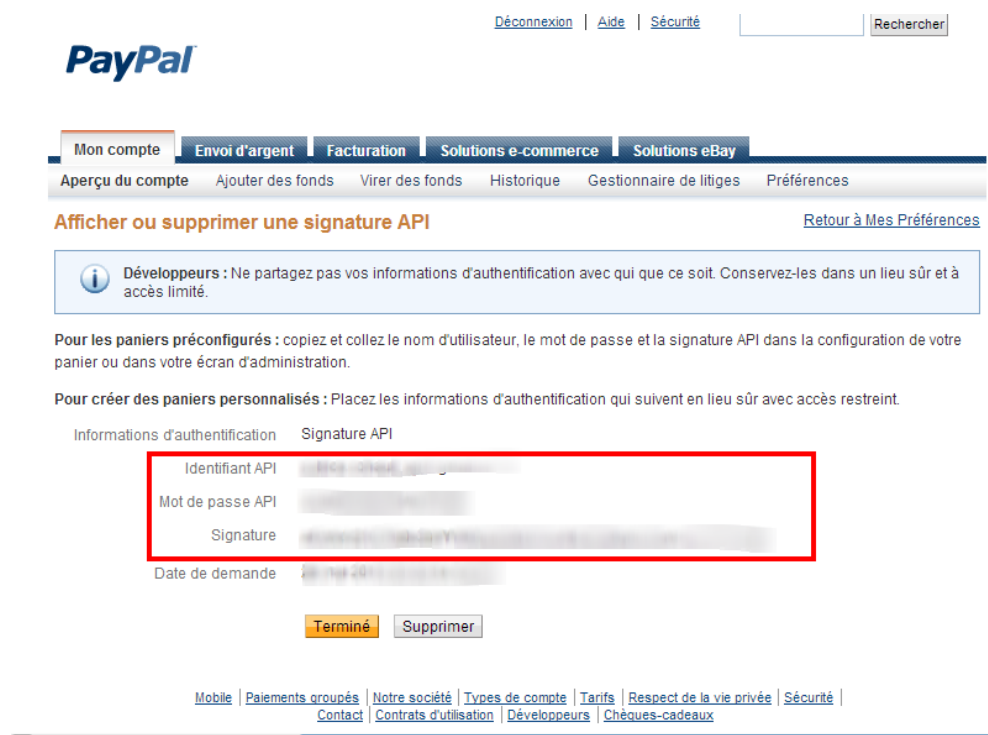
Déconnexion | Aide | Sécurité Rechercher

PayPal

Mon compte Envoi d'argent Facturation Solutions e-commerce Solutions eBay

Aperçu du compte Ajouter des fonds Virer des fonds Historique Gestionnaire de litiges Préférences

Afficher ou supprimer une signature API

Retour à Mes Préférences

**Développeurs :** Ne partagez pas vos informations d'authentification avec qui que ce soit. Conservez-les dans un lieu sûr et à accès limité.

**Pour les paniers préconfigurés :** copiez et collez le nom d'utilisateur, le mot de passe et la signature API dans la configuration de votre panier ou dans votre écran d'administration.

**Pour créer des paniers personnalisés :** Placez les informations d'authentification qui suivent en lieu sûr avec accès restreint.

Informations d'authentification Signature API

Identifiant API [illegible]

Mot de passe API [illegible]

Signature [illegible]

Date de demande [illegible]

Terminé Supprimer

Mobile | Paiements groupés | Notre société | Types de compte | Tarifs | Respect de la vie privée | Sécurité | Contact | Contrats d'utilisation | Développeurs | Chèques-cadeaux